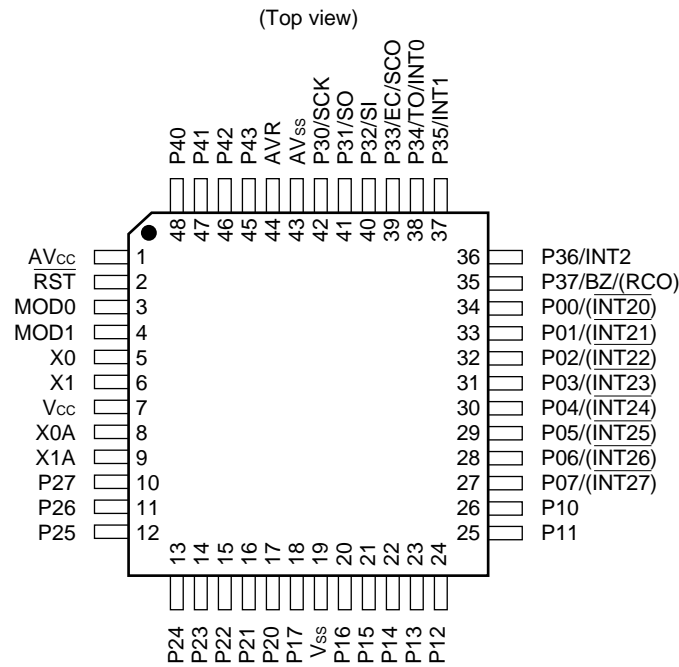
(Top view)

P40 48
P41 47
P42 46
P43 45
AVR 44
AVss 43
P30/SCK 42
P31/SO 41
P32/SI 40
P33/EC/SCO 39
P34/TO/INT0 38
P35/INT1 37

AVcc 1
$\overline{RST}$ 2
MOD0 3
MOD1 4
X0 5
X1 6
Vcc 7
X0A 8
X1A 9
P27 10
P26 11
P25 12

36 P36/INT2
35 P37/BZ/(RCO)
34 P00/($\overline{INT20}$)
33 P01/($\overline{INT21}$)
32 P02/($\overline{INT22}$)
31 P03/($\overline{INT23}$)
30 P04/($\overline{INT24}$)
29 P05/($\overline{INT25}$)
28 P06/($\overline{INT26}$)
27 P07/($\overline{INT27}$)
26 P10
25 P11

13 P24
14 P23
15 P22
16 P21
17 P20
18 P17
19 Vss
20 P16
21 P15
22 P14
23 P13
24 P12